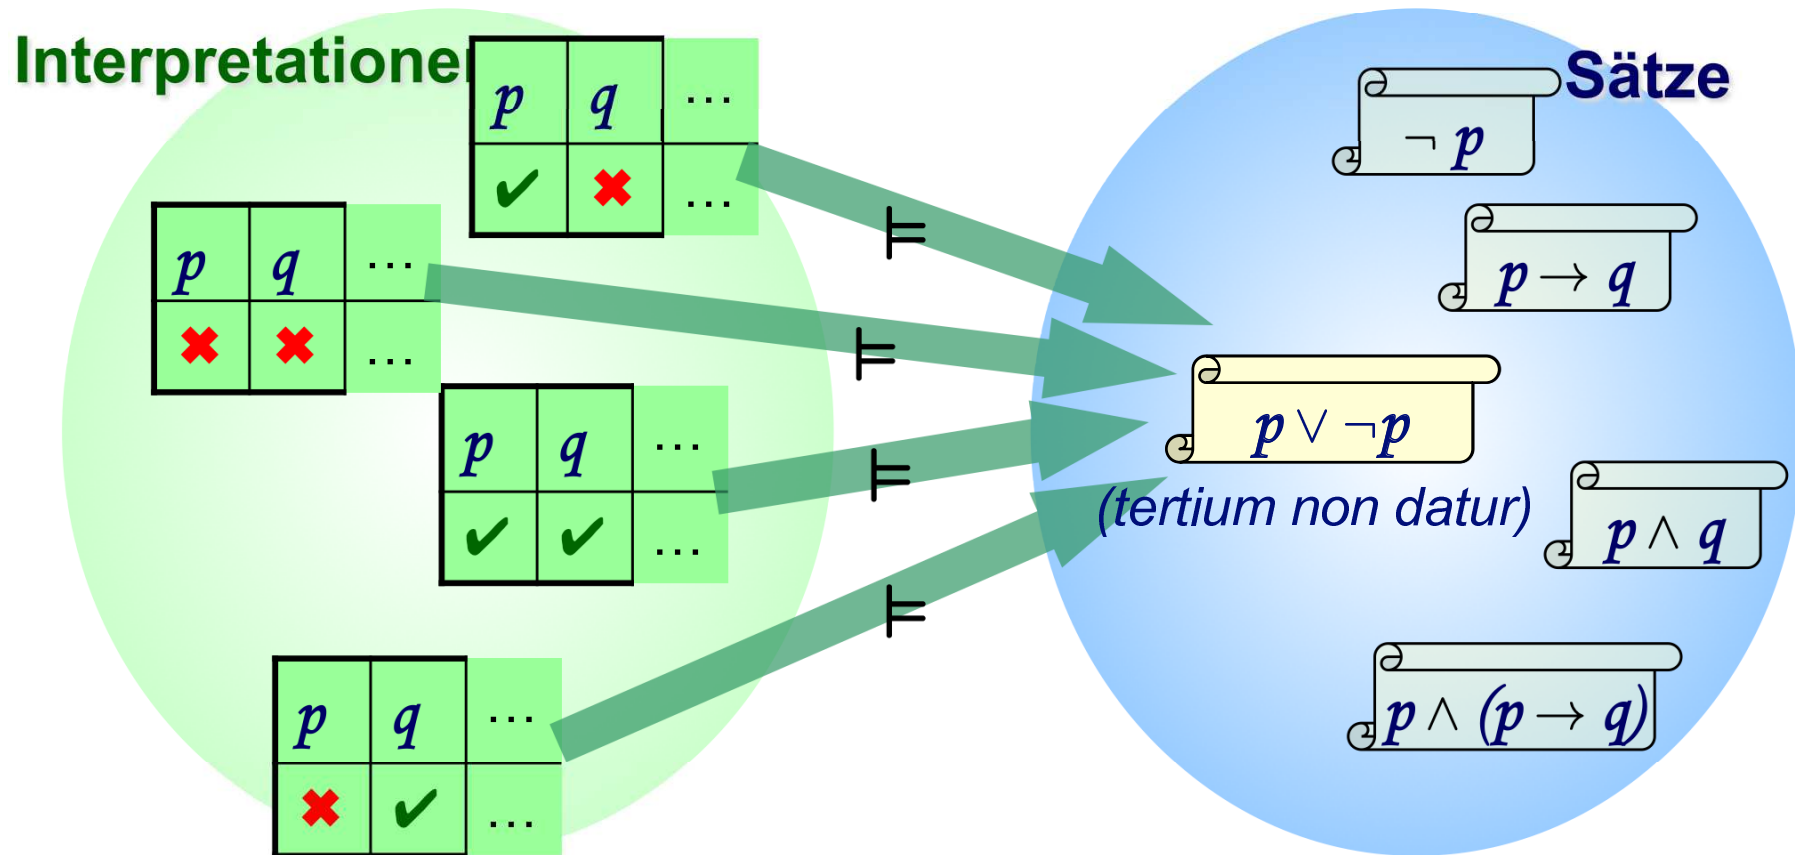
Interpretationen

| $p$ | $q$ | … |
|---|---|---|
| ✔ | ✖ | … |

| $p$ | $q$ | … |
|---|---|---|
| ✖ | ✖ | … |

| $p$ | $q$ | … |
|---|---|---|
| ✔ | ✔ | … |

| $p$ | $q$ | … |
|---|---|---|
| ✖ | ✔ | … |

$\models$

$\models$

$\models$

$\models$

Sätze

$\neg p$

$p \to q$

$p \vee \neg p$

(tertium non datur)

$p \wedge q$

$p \wedge (p \to q)$